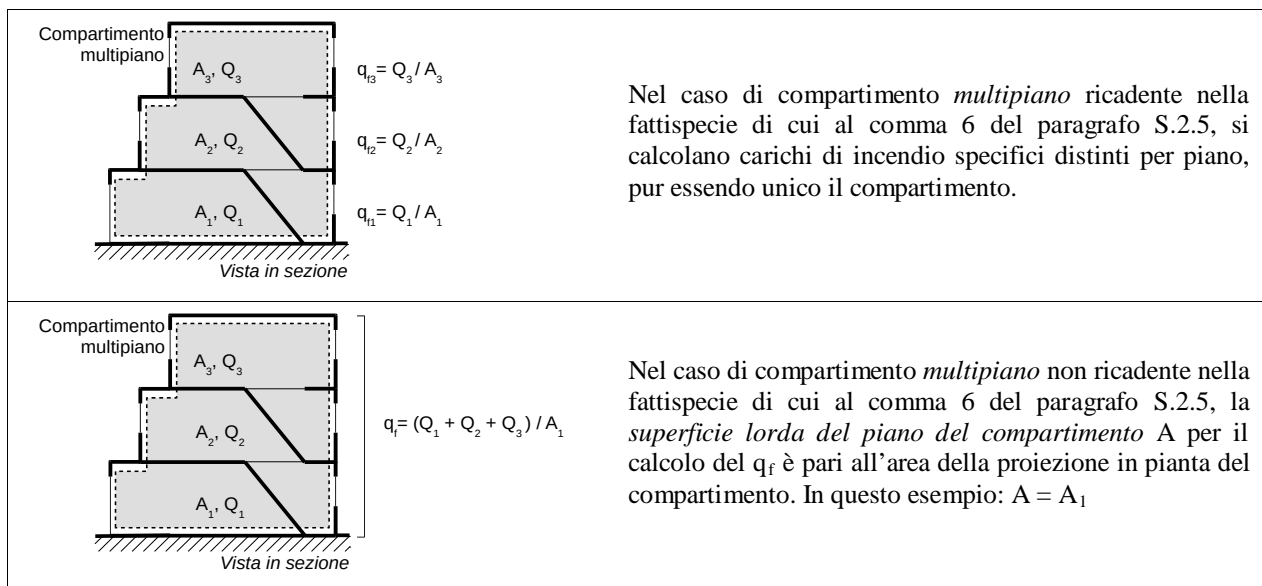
Compartimento multipiano

$A_3, Q_3$

$q_{f3} = Q_3 / A_3$

$A_2, Q_2$

$q_{f2} = Q_2 / A_2$

$A_1, Q_1$

$q_{f1} = Q_1 / A_1$

Vista in sezione

Nel caso di compartimento *multipiano* ricadente nella fattispecie di cui al comma 6 del paragrafo S.2.5, si calcolano carichi di incendio specifici distinti per piano, pur essendo unico il compartimento.

Compartimento multipiano

$A_3, Q_3$

$A_2, Q_2$

$q_f = (Q_1 + Q_2 + Q_3) / A_1$

$A_1, Q_1$

Vista in sezione

Nel caso di compartimento *multipiano* non ricadente nella fattispecie di cui al comma 6 del paragrafo S.2.5, la *superficie lorda del piano del compartimento* A per il calcolo del $q_f$ è pari all'area della proiezione in pianta del compartimento. In questo esempio: $A = A_1$